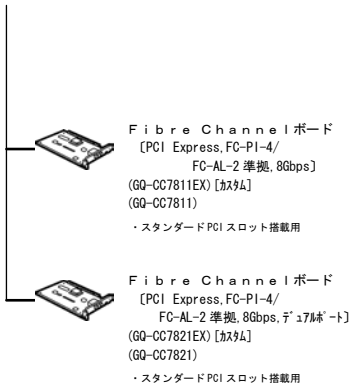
Fibre Channelボード
〔PCI Express,FC-PI-4/ FC-AL-2 準拠,8Gbps〕
(GQ-CC7811EX)[カスタム]
(GQ-CC7811)
・スタンダードPCIスロット搭載用

Fibre Channelボード
〔PCI Express,FC-PI-4/ FC-AL-2 準拠,8Gbps,デュアルポート〕
(GQ-CC7821EX)[カスタム]
(GQ-CC7821)
・スタンダードPCIスロット搭載用